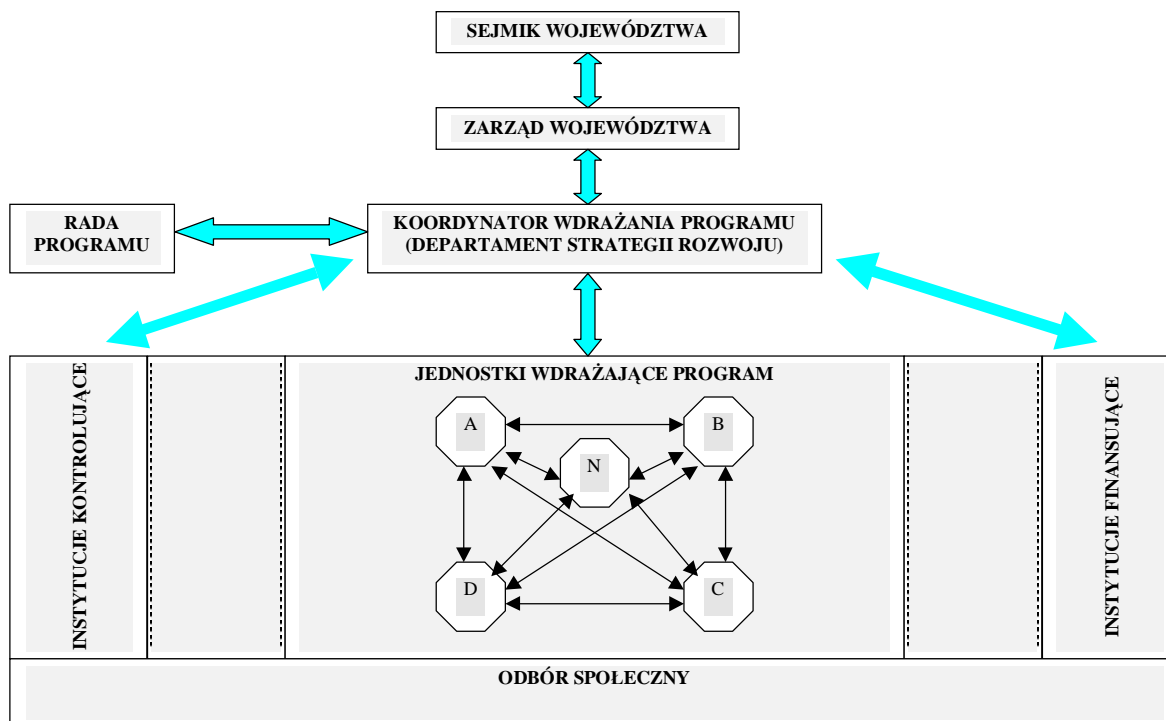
SEJMIK WOJEWÓDZTWA

ZARZĄD WOJEWÓDZTWA

RADA PROGRAMU

KOORDYNATOR WDRAŻANIA PROGRAMU (DEPARTAMENT STRATEGII ROZWOJU)

INSTYTUCJE KONTROLUJĄCE

JEDNOSTKI WDRAŻAJĄCE PROGRAM

A

B

N

D

C

INSTYTUCJE FINANSUJĄCE

ODBÓR SPOŁECZNY